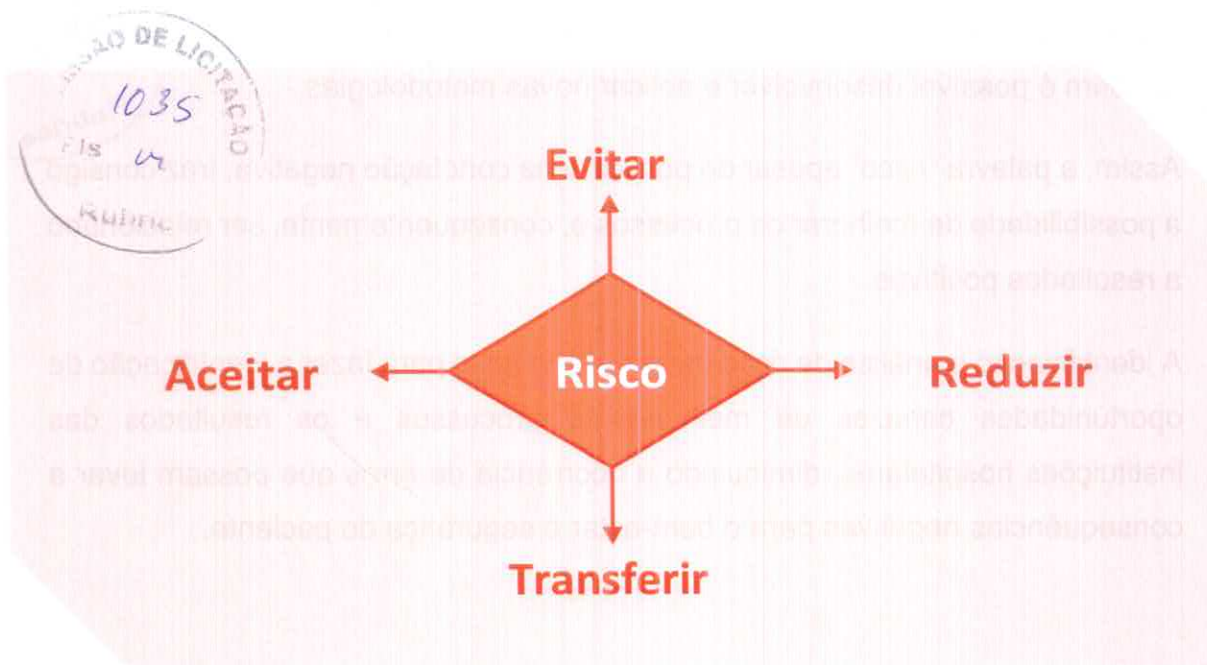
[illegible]SÃO DE LICITAÇÃO
1035
Fls 4
Rubric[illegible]

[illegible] é possível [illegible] novas metodologias.

Assim, a palavra risco, apesar de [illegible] conotação negativa, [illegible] a possibilidade de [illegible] e, consequentemente, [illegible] a resultados positivos.

A identificação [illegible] de oportunidades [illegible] e os resultados das instituições hospitalares, diminuindo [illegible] que possam levar a consequências negativas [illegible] segurança do paciente.

Evitar
Aceitar
Risco
Reduzir
Transferir